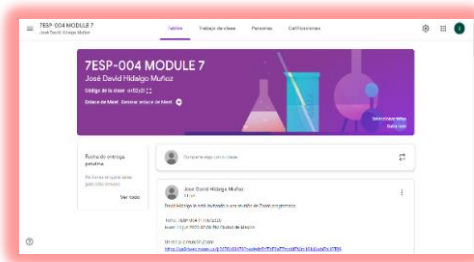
7ESP-004 MODULE 7
José David Hidalgo Muñoz

Tablón Trabajo de clase Personas Calificaciones

7ESP-004 MODULE 7
José David Hidalgo Muñoz

Código de la clase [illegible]

Enlace de Meet Generar enlace de Meet

Seleccionar tema
Subir foto

Fecha de entrega próxima

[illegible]

Ver todo

Comparte algo con tu clase

José David Hidalgo Muñoz
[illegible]

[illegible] te está invitando a una reunión de Zoom programada.

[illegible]

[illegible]

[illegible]